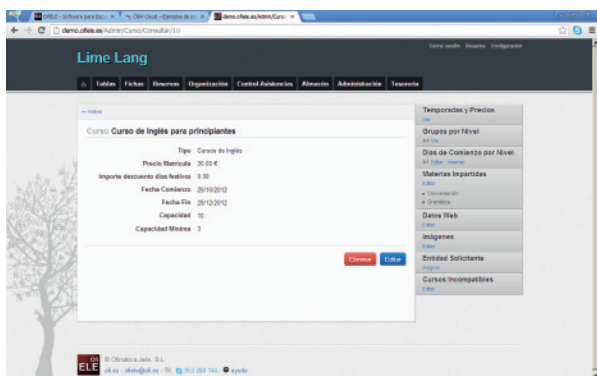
OFELE - Software para Escu ×
CRM Cloud - Ejemplos de pu ×
demo.ofele.es/Admin/Curso ×

demo.ofele.es/Admin/Curso/Consultar/10

Lime Lang

Cerrar sesión Usuarios Configuración

Tablas Fichas Reservas Organización Control Asistencias Almacén Administración Tesorería

← Volver

Curso Curso de Inglés para principiantes

Tipo Cursos de Inglés
Precio Matrícula 30,00 €
Importe descuento días festivos 0,00
Fecha Comienzo 29/10/2012
Fecha Fin 28/12/2012
Capacidad 10
Capacidad Mínima 3

Eliminar Editar

Temporadas y Precios
Ver

Grupos por Nivel
A1 Ver

Días de Comienzo por Nivel
A1 Editar Insertar

Materias Impartidas
Editar
• Conversación
• Gramática

Datos Web
Editar

Imágenes
Editar

Entidad Solicitante
Asignar

Cursos Incompatibles
Editar

ELE
© Ofimática Jaén, S.L.
ofi.es - ofele@ofi.es - Tel. 953 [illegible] ayuda